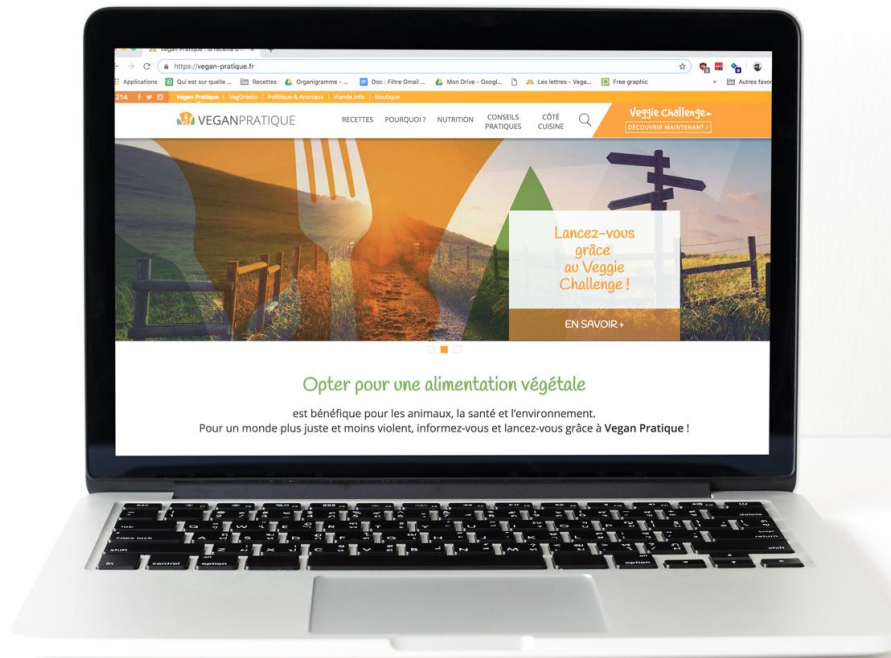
Vegan Pratique - la recette d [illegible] ×

https://vegan-pratique.fr

Applications Qui est sur quelle ... Recettes Organigramme - ... Doc : Filtre Gmail ... Mon Drive - Googl... Les lettres - Vega... Free graphic » Autres favoris

214 Vegan Pratique | VegOresto | Politique & Animaux | Viande.info | Boutique

VEGANPRATIQUE RECETTES POURQUOI ? NUTRITION CONSEILS PRATIQUES CÔTÉ CUISINE

Veggie Challenge
DÉCOUVRIR MAINTENANT !

Lancez-vous grâce au Veggie Challenge !

EN SAVOIR ▸

Opter pour une alimentation végétale

est bénéfique pour les animaux, la santé et l'environnement.
Pour un monde plus juste et moins violent, informez-vous et lancez-vous grâce à Vegan Pratique !